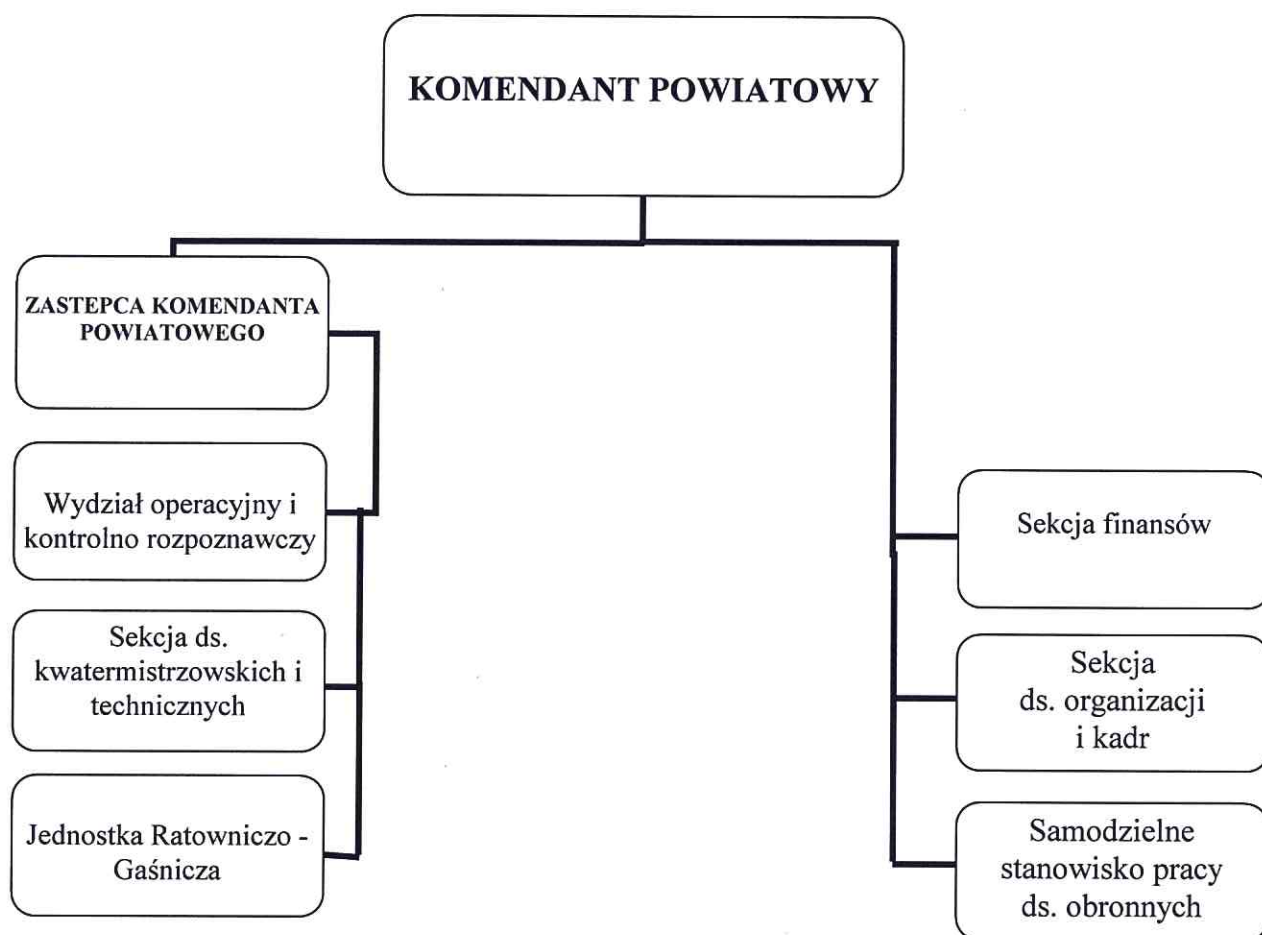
KOMENDANT POWIATOWY

ZASTEPCA KOMENDANTA POWIATOWEGO

Wydział operacyjny i kontrolno rozpoznawczy

Sekcja ds. kwatermistrzowskich i technicznych

Jednostka Ratowniczo - Gaśnicza

Sekcja finansów

Sekcja ds. organizacji i kadr

Samodzielne stanowisko pracy ds. obronnych